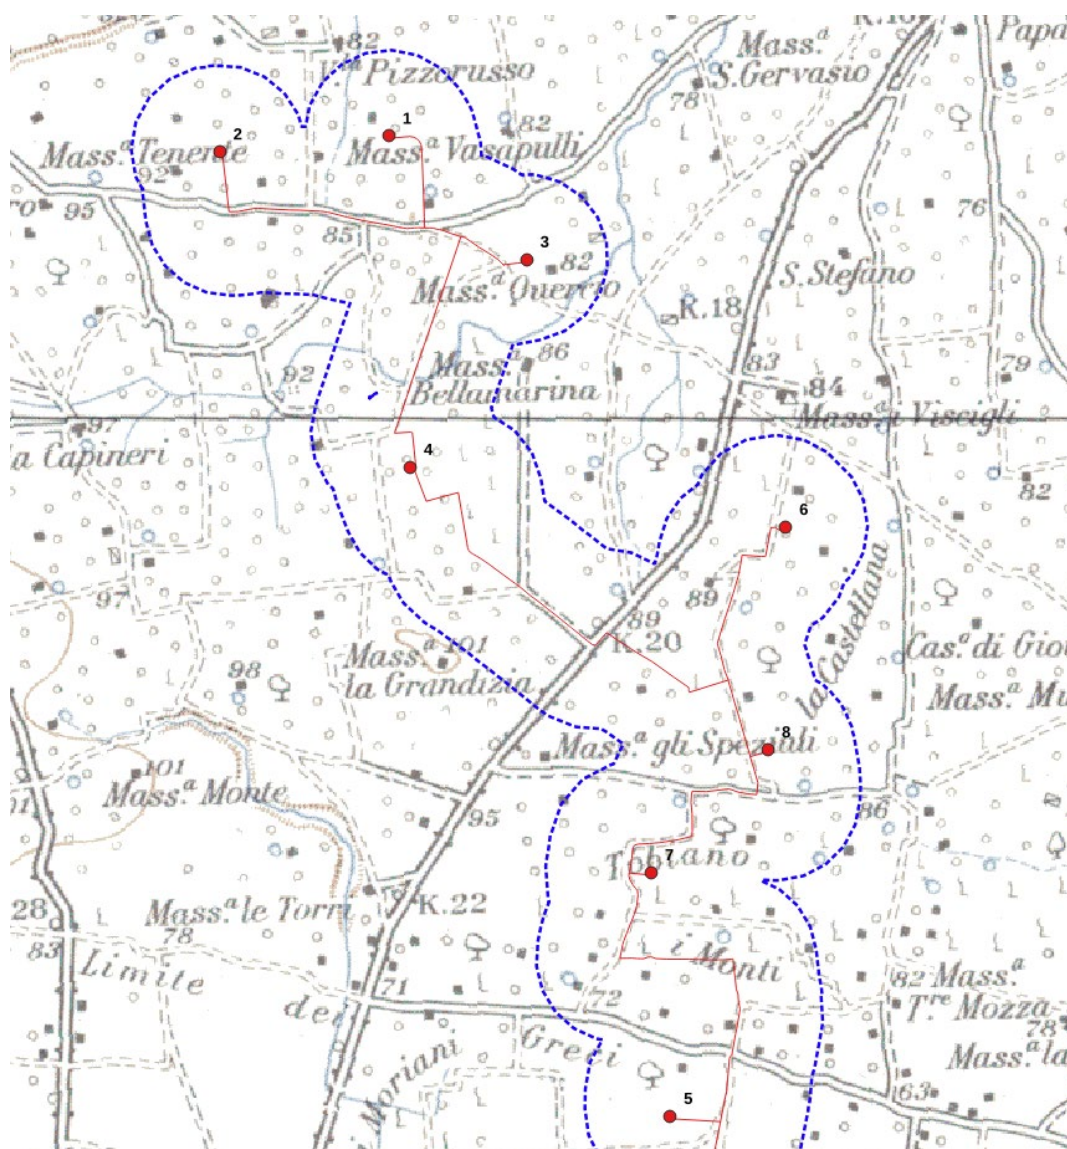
82
V.a Pizzorusso
Mass.a S. Gervasio
Papa
78
1
2
Mass.a Tenente
Mass.a Vasapulli
82
92
70
95
76
85
3
82
Mass.a Querc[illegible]o
K.18
S. Stefano
Mass.a Bellamarina
86
83
84
79
92
Mass.a Viscigli
97
a Capineri
4
82
6
97
89
89
la Castellana
Cas.e di Gio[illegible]
K.20
98
Mass.a 101 la Grandizia
Mass.a Mu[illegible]
8
Mass.a gli Speziali
101
Mass.a Monte
86
01
95
Tobiano
7
28
Mass.a le Torri
K.22
78
83
Limite
i Monti
82 Mass.a
T.re Mozza
78
71
dei
72
Greci
Moriani
Mass.a la
5
63